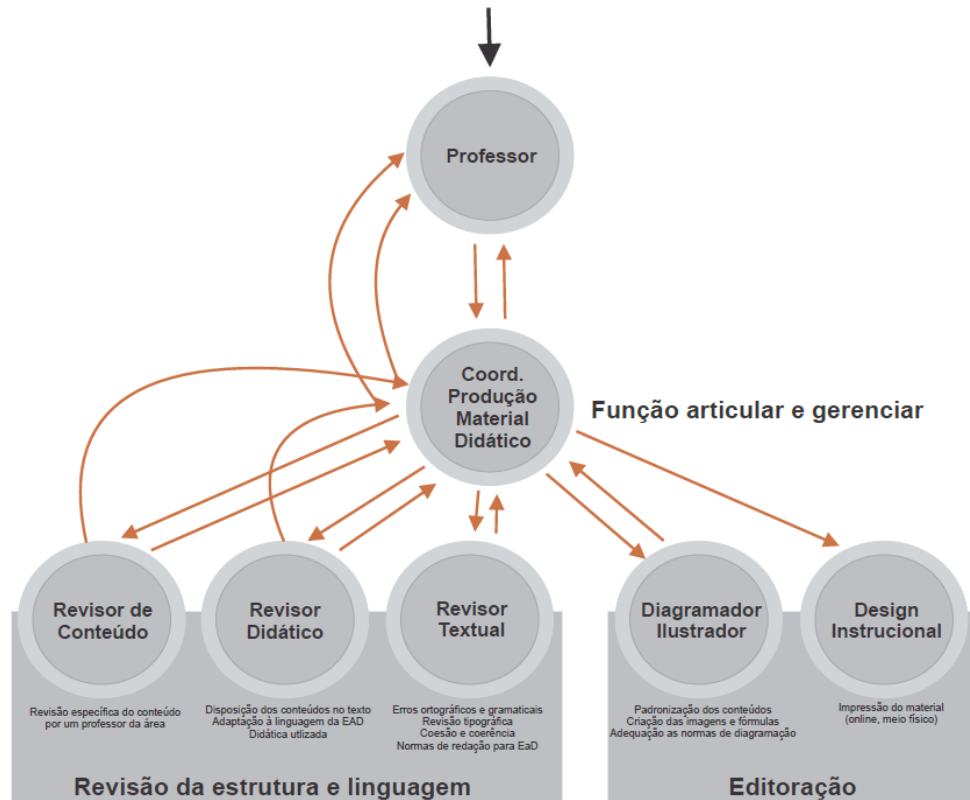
Professor

Coord. Produção Material Didático

Função articular e gerenciar

Revisor de Conteúdo

Revisão específica do conteúdo por um professor da área

Revisor Didático

Disposição dos conteúdos no texto
Adaptação à linguagem da EAD
Didática utlizada

Revisor Textual

Erros ortográficos e gramaticais
Revisão tipográfica
Coesão e coerência
Normas de redação para EaD

Revisão da estrutura e linguagem

Diagramador Ilustrador

Padronização dos conteúdos
Criação das imagens e fórmulas
Adequação as normas de diagramação

Design Instrucional

Impressão do material (online, meio físico)

Editoração